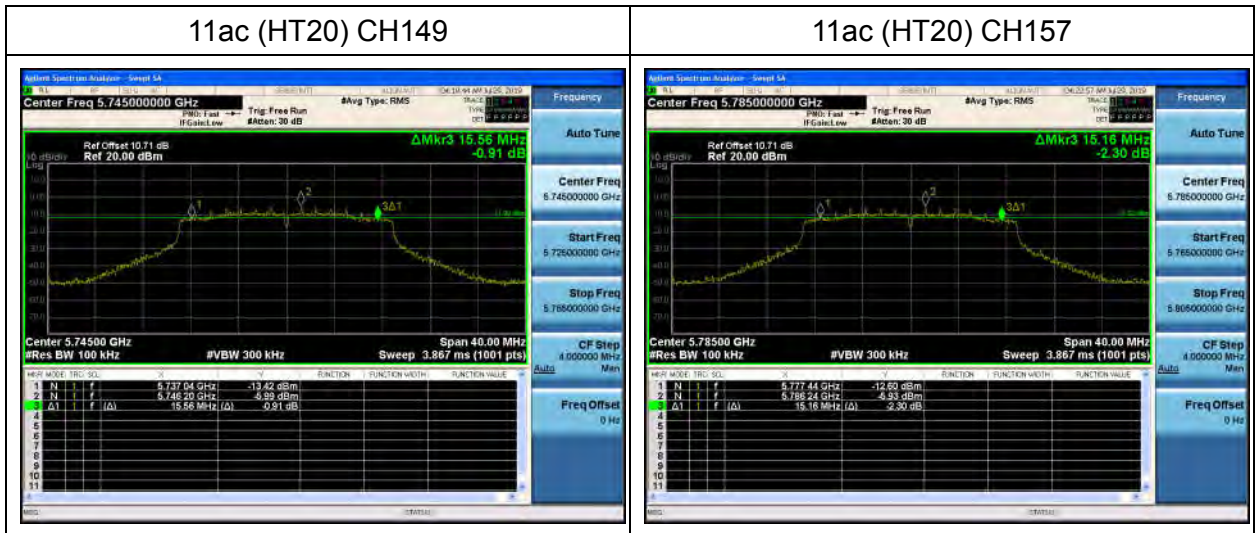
| 11ac (HT20) CH149 | 11ac (HT20) CH157 |
|---|---|
| Agilent Spectrum Analyzer - Swept SA<br>Center Freq 5.745000000 GHz<br>PNO: Fast IFGain:Low<br>Trig: Free Run #Atten: 30 dB<br>#Avg Type: RMS<br>04:10:44 AM Jul 29, 2019<br>Ref Offset 10.71 dB<br>10 dB/div Ref 20.00 dBm<br>ΔMkr3 15.56 MHz -0.91 dB<br>1 2 3Δ1<br>Center 5.74500 GHz<br>#Res BW 100 kHz<br>#VBW 300 kHz<br>Span 40.00 MHz<br>Sweep 3.867 ms (1001 pts)<br>MKR MODE TRC SCL X Y FUNCTION FUNCTION WIDTH FUNCTION VALUE<br>1 N 1 f 5.737 04 GHz -13.42 dBm<br>2 N 1 f 5.746 20 GHz -6.99 dBm<br>3 Δ1 1 f (Δ) 15.56 MHz (Δ) -0.91 dB<br>4<br>5<br>6<br>7<br>8<br>9<br>10<br>11<br>Frequency<br>Auto Tune<br>Center Freq 5.745000000 GHz<br>Start Freq 5.725000000 GHz<br>Stop Freq 5.765000000 GHz<br>CF Step 4.000000 MHz Auto Man<br>Freq Offset 0 Hz<br>MSG STATUS | Agilent Spectrum Analyzer - Swept SA<br>Center Freq 5.785000000 GHz<br>PNO: Fast IFGain:Low<br>Trig: Free Run #Atten: 30 dB<br>#Avg Type: RMS<br>04:22:57 AM Jul 29, 2019<br>Ref Offset 10.71 dB<br>10 dB/div Ref 20.00 dBm<br>ΔMkr3 15.16 MHz -2.30 dB<br>1 2 3Δ1<br>Center 5.78500 GHz<br>#Res BW 100 kHz<br>#VBW 300 kHz<br>Span 40.00 MHz<br>Sweep 3.867 ms (1001 pts)<br>MKR MODE TRC SCL X Y FUNCTION FUNCTION WIDTH FUNCTION VALUE<br>1 N 1 f 5.777 44 GHz -12.60 dBm<br>2 N 1 f 5.786 24 GHz -6.93 dBm<br>3 Δ1 1 f (Δ) 15.16 MHz (Δ) -2.30 dB<br>4<br>5<br>6<br>7<br>8<br>9<br>10<br>11<br>Frequency<br>Auto Tune<br>Center Freq 5.785000000 GHz<br>Start Freq 5.765000000 GHz<br>Stop Freq 5.805000000 GHz<br>CF Step 4.000000 MHz Auto Man<br>Freq Offset 0 Hz<br>MSG STATUS |